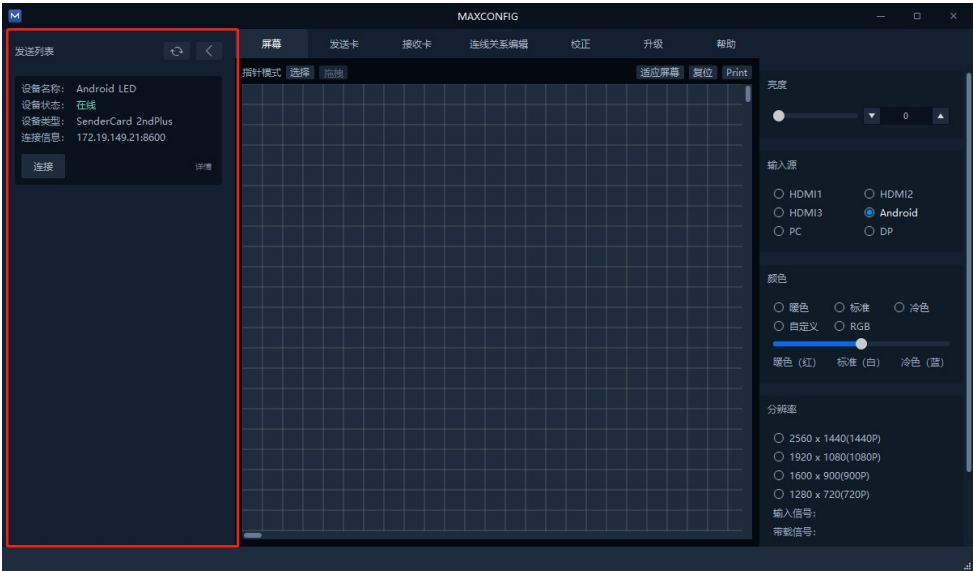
MAXCONFIG

发送列表

设备名称: Android LED
设备状态: 在线
设备类型: SenderCard 2ndPlus
连接信息: 172.19.149.21:8600

连接

详情

屏幕 发送卡 接收卡 连线关系编辑 校正 升级 帮助

指针模式 选择 拖拽

适应屏幕 复位 Print

亮度

0

输入源

HDMI1
HDMI2
HDMI3
Android
PC
DP

颜色

暖色
标准
冷色
自定义
RGB

暖色 (红) 标准 (白) 冷色 (蓝)

分辨率

2560 x 1440(1440P)
1920 x 1080(1080P)
1600 x 900(900P)
1280 x 720(720P)

输入信号:
带载信号: